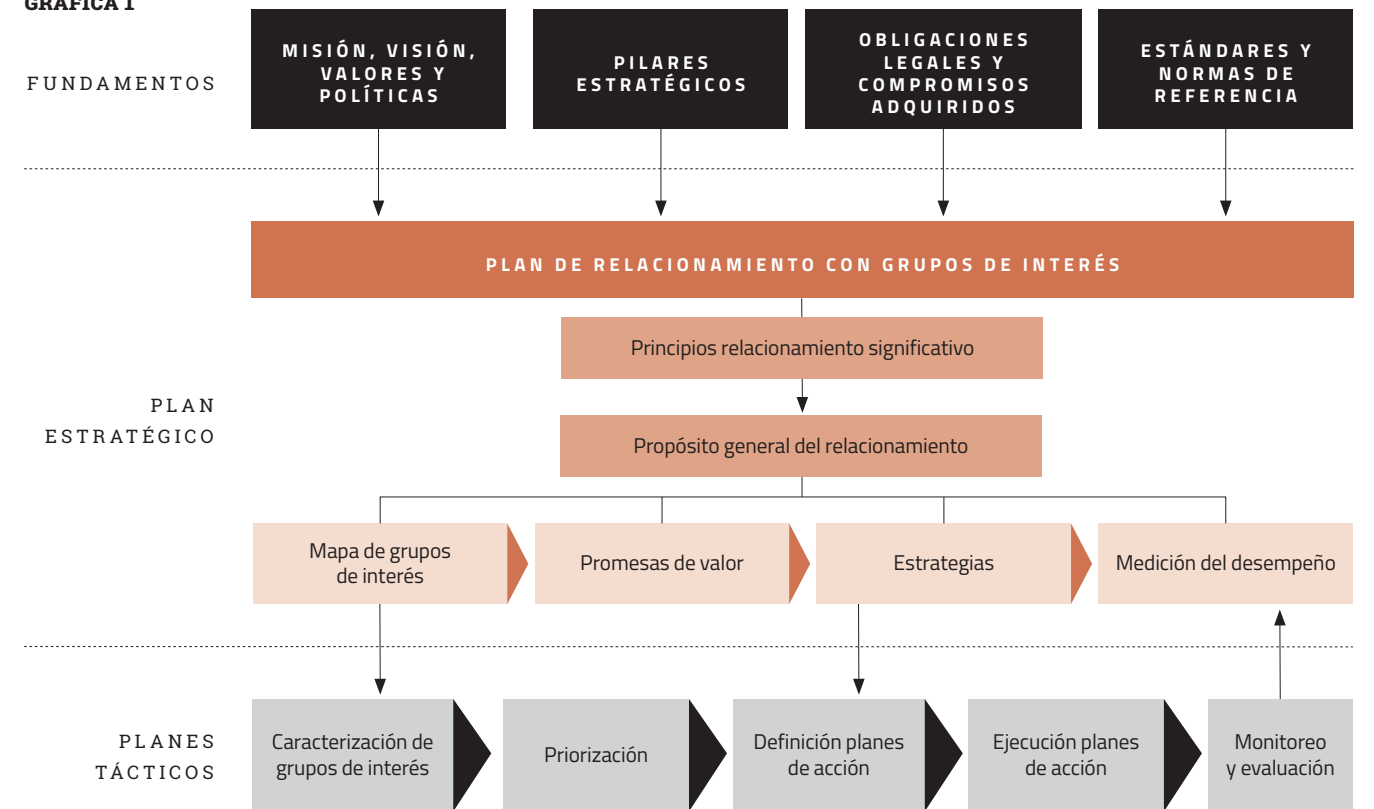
GRÁFICA 1

FUNDAMENTOS

MISIÓN, VISIÓN, VALORES Y POLÍTICAS

PILARES ESTRATÉGICOS

OBLIGACIONES LEGALES Y COMPROMISOS ADQUIRIDOS

ESTÁNDARES Y NORMAS DE REFERENCIA

PLAN DE RELACIONAMIENTO CON GRUPOS DE INTERÉS

PLAN ESTRATÉGICO

Principios relacionamiento significativo

Propósito general del relacionamiento

Mapa de grupos de interés

Promesas de valor

Estrategias

Medición del desempeño

PLANES TÁCTICOS

Caracterización de grupos de interés

Priorización

Definición planes de acción

Ejecución planes de acción

Monitoreo y evaluación